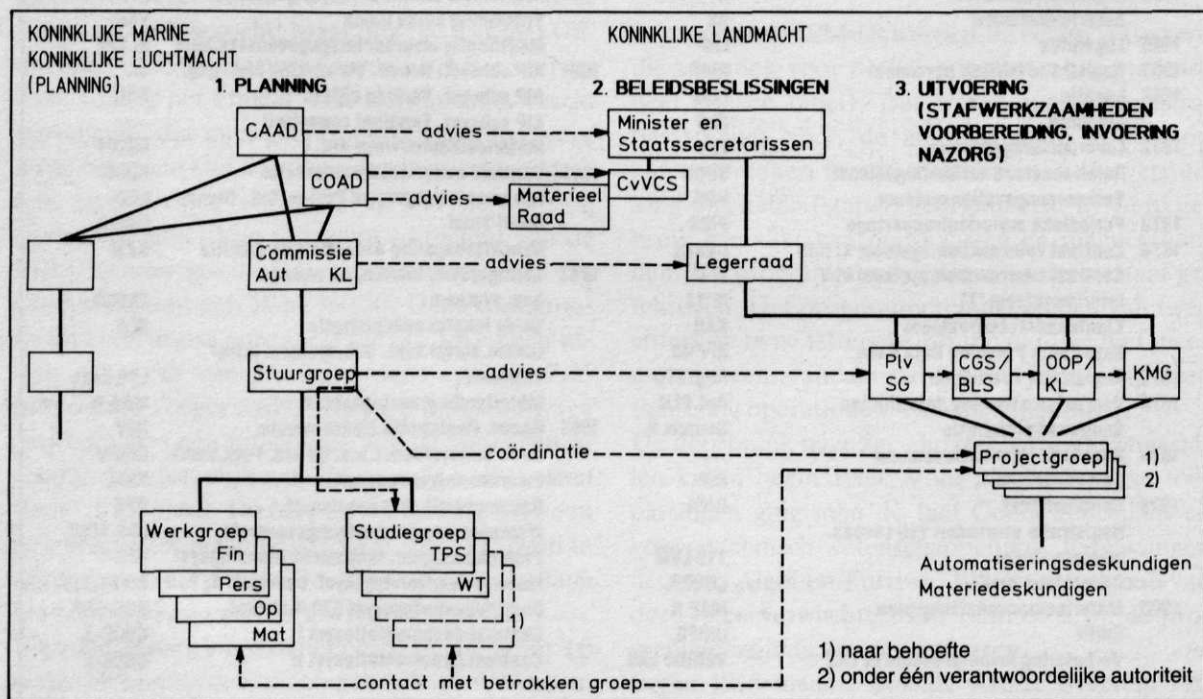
KONINKLIJKE MARINE
KONINKLIJKE LUCHTMACHT
(PLANNING)

KONINKLIJKE LANDMACHT

1. PLANNING

2. BELEIDSBESLISSINGEN

3. UITVOERING
(STAFWERKZAAMHEDEN
VOORBEREIDING, INVOERING
NAZORG)

CAAD

advies

Minister en
Staatssecretarissen

COAD

CvVCS

advies

Materieel
Raad

Commissie
Aut KL

advies

Legerraad

Stuurgroep

advies

Plv
SG

CGS/
BLS

OOP/
KL

KMG

coördinatie

Projectgroep

1)
2)

Werkgroep
Fin
Pers
Op
Mat

Studiegroep
TPS
WT
1)

Automatiseringsdeskundigen
Materiedeskundigen

1) naar behoefte
2) onder één verantwoordelijke autoriteit

contact met betrokken groep